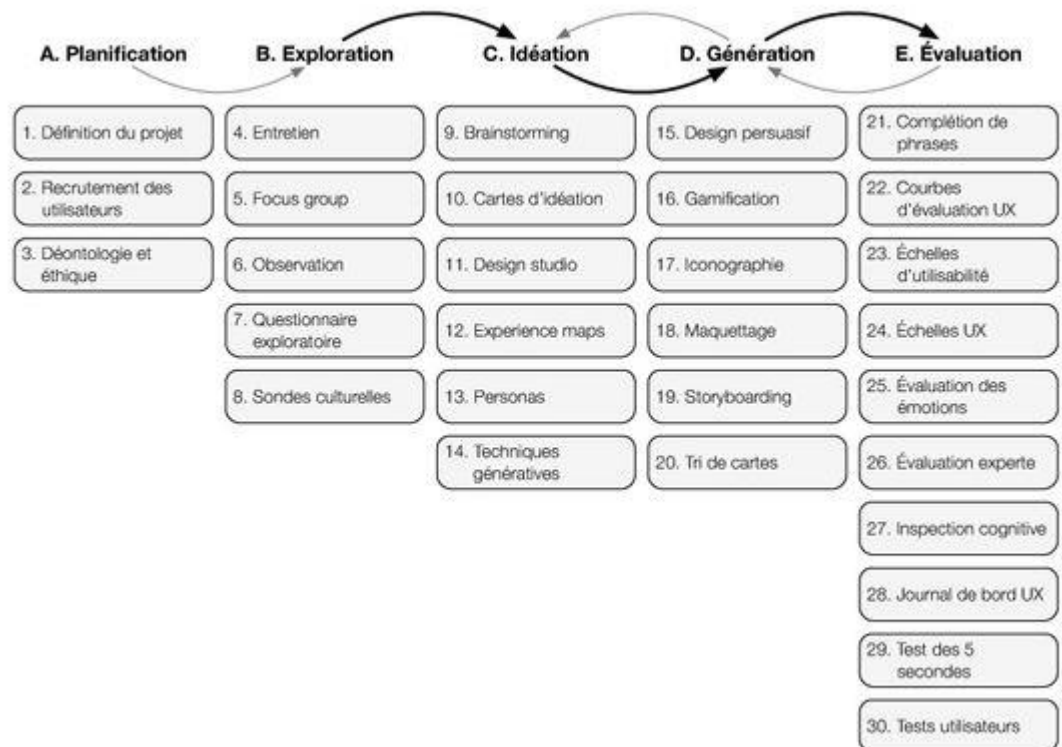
A. Planification

1. Définition du projet

2. Recrutement des utilisateurs

3. Déontologie et éthique

B. Exploration

4. Entretien

5. Focus group

6. Observation

7. Questionnaire exploratoire

8. Sondes culturelles

C. Idéation

9. Brainstorming

10. Cartes d'idéation

11. Design studio

12. Experience maps

13. Personas

14. Techniques génératives

D. Génération

15. Design persuasif

16. Gamification

17. Iconographie

18. Maquettage

19. Storyboarding

20. Tri de cartes

E. Évaluation

21. Complétion de phrases

22. Courbes d'évaluation UX

23. Échelles d'utilisabilité

24. Échelles UX

25. Évaluation des émotions

26. Évaluation experte

27. Inspection cognitive

28. Journal de bord UX

29. Test des 5 secondes

30. Tests utilisateurs